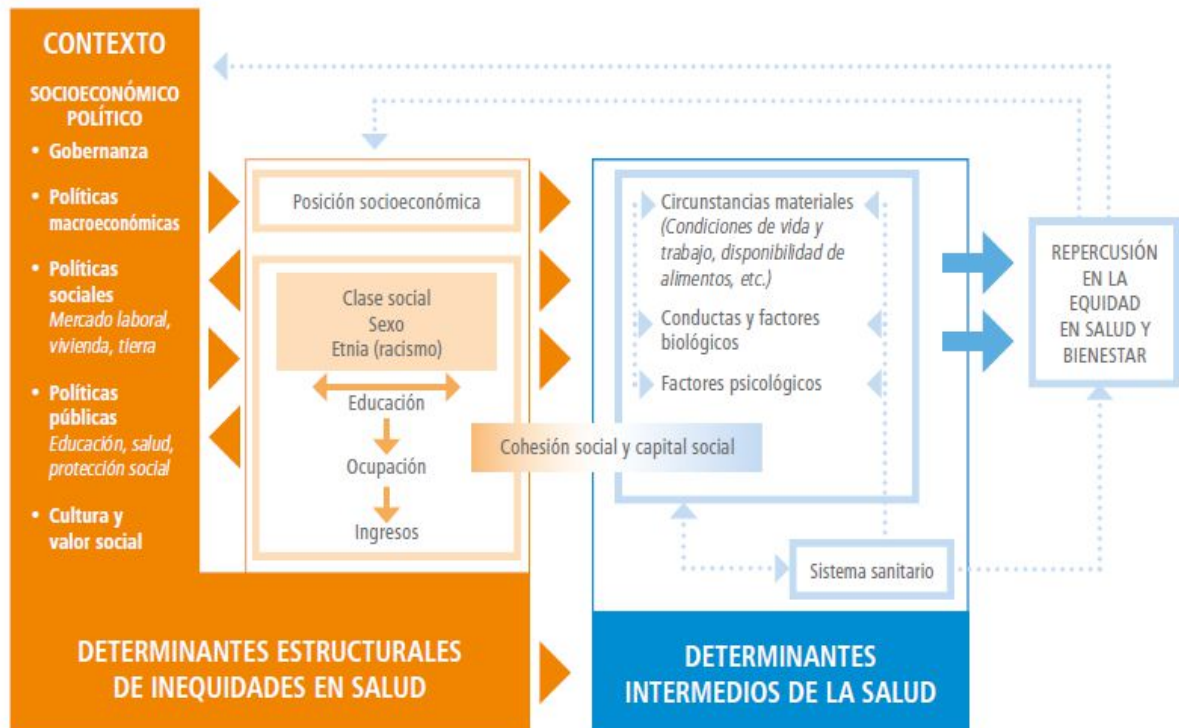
CONTEXTO

SOCIOECONÓMICO POLÍTICO

• Gobernanza

• Políticas macroeconómicas

• Políticas sociales
Mercado laboral, vivienda, tierra

• Políticas públicas
Educación, salud, protección social

• Cultura y valor social

Posición socioeconómica

Clase social
Sexo
Etnia (racismo)

Educación

Ocupación

Ingresos

Cohesión social y capital social

Circunstancias materiales
(Condiciones de vida y trabajo, disponibilidad de alimentos, etc.)

Conductas y factores biológicos

Factores psicológicos

Sistema sanitario

REPERCUSIÓN EN LA EQUIDAD EN SALUD Y BIENESTAR

DETERMINANTES ESTRUCTURALES DE INEQUIDADES EN SALUD

DETERMINANTES INTERMEDIOS DE LA SALUD